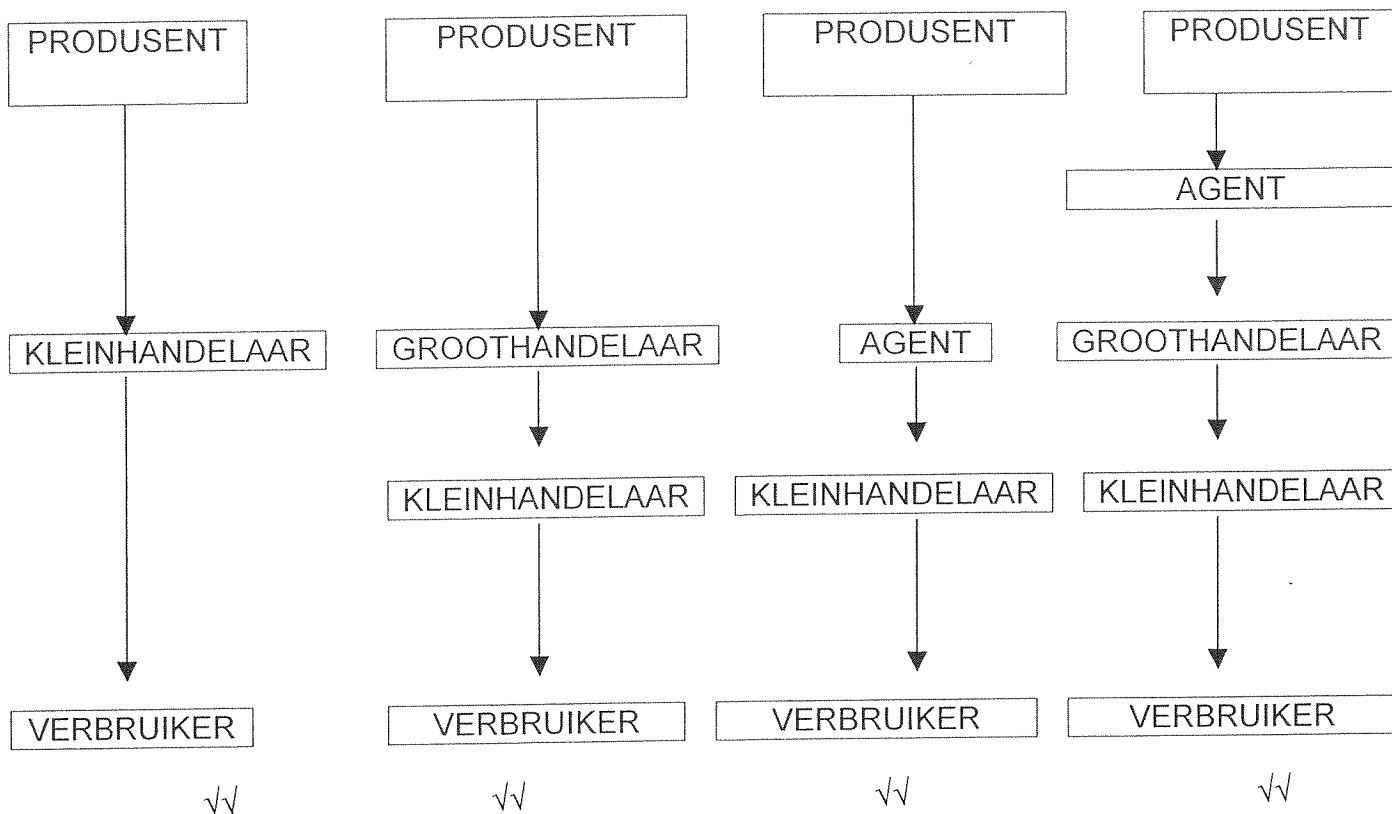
PRODUSENT

KLEINHANDELAAR

VERBRUIKER

√√

PRODUSENT

GROOTHANDELAAR

KLEINHANDELAAR

VERBRUIKER

√√

PRODUSENT

AGENT

KLEINHANDELAAR

VERBRUIKER

√√

PRODUSENT

AGENT

GROOTHANDELAAR

KLEINHANDELAAR

VERBRUIKER

√√